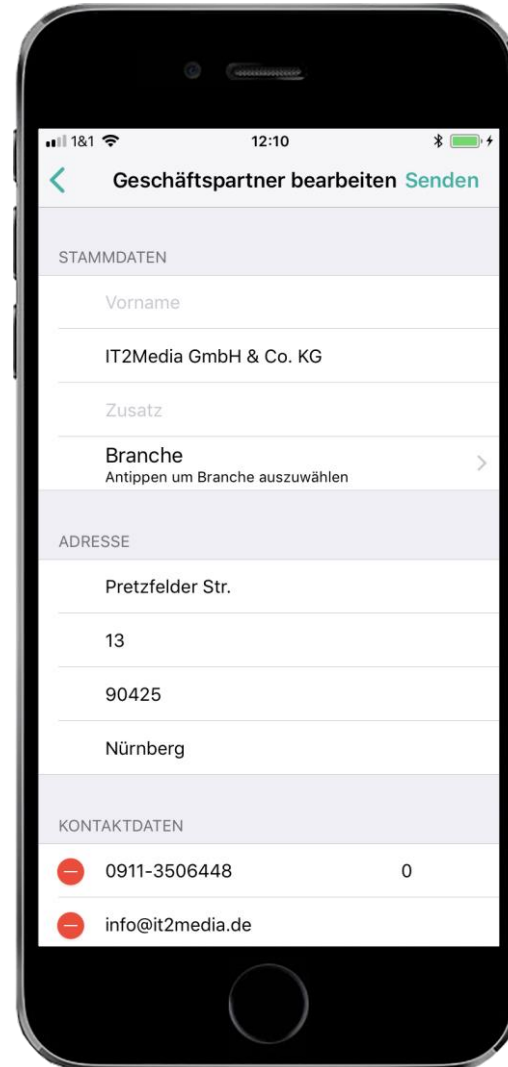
1&1 12:10

Geschäftspartner bearbeiten Senden

STAMMDATEN

Vorname

IT2Media GmbH & Co. KG

Zusatz

Branche
Antippen um Branche auszuwählen

ADRESSE

Pretzfelder Str.

13

90425

Nürnberg

KONTAKTDATEN

0911-3506448 0

info@it2media.de